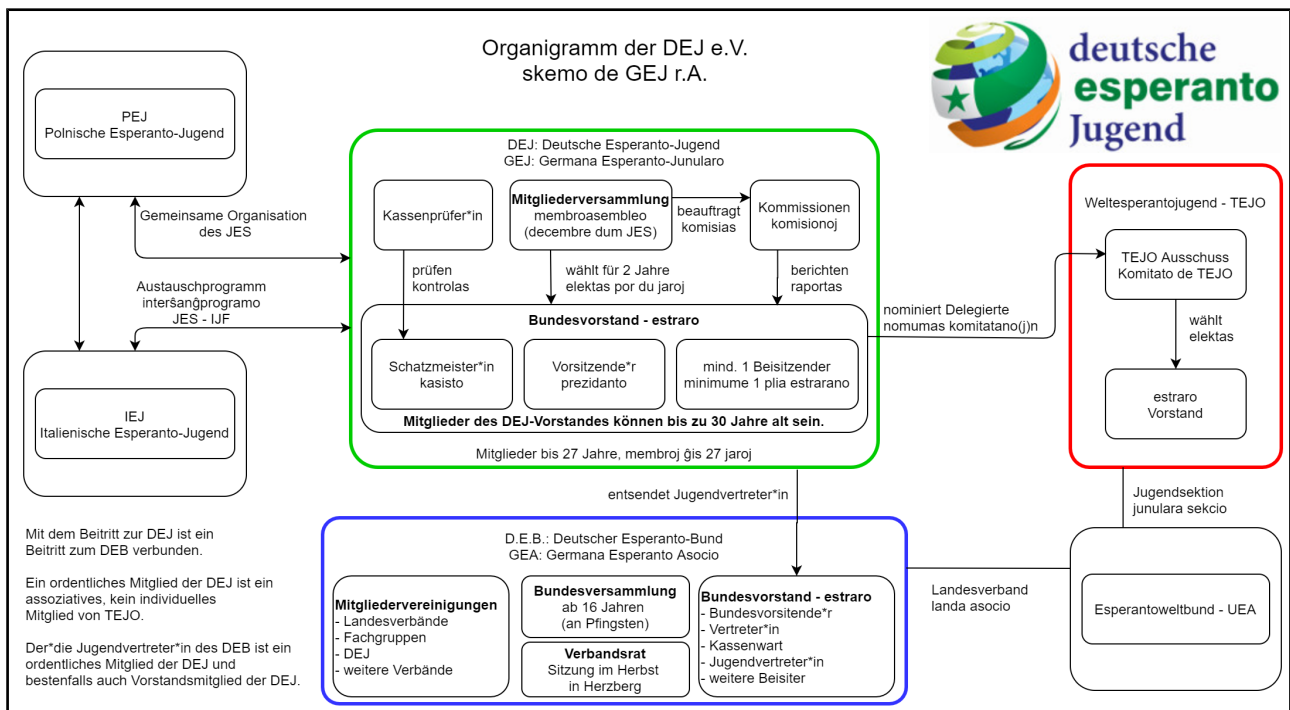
Organigramm der DEJ e.V.
skemo de GEJ r.A.

deutsche esperanto Jugend

PEJ
Polnische Esperanto-Jugend

Gemeinsame Organisation des JES

Austauschprogramm interŝanĝprogramo JES - IJF

IEJ
Italienische Esperanto-Jugend

DEJ: Deutsche Esperanto-Jugend
GEJ: Germana Esperanto-Junularo

Kassenprüfer*in

**Mitgliederversammlung**
membroasembleo (decembre dum JES)

beauftragt komisias

Kommissionen komisionoj

prüfen kontrolas

wählt für 2 Jahre elektas por du jaroj

berichten raportas

**Bundesvorstand - estraro**

Schatzmeister*in kasisto

Vorsitzende*r prezidanto

mind. 1 Beisitzender minimume 1 plia estrarano

**Mitglieder des DEJ-Vorstandes können bis zu 30 Jahre alt sein.**

Mitglieder bis 27 Jahre, membroj ĝis 27 jaroj

nominiert Delegierte nomumas komitatano(j)n

Weltesperantojugend - TEJO

TEJO Ausschuss
Komitato de TEJO

wählt elektas

estraro
Vorstand

Jugendsektion junulara sekcio

entsendet Jugendvertreter*in

D.E.B.: Deutscher Esperanto-Bund
GEA: Germana Esperanto Asocio

**Mitgliedervereinigungen**
- Landesverbände
- Fachgruppen
- DEJ
- weitere Verbände

**Bundesversammlung**
ab 16 Jahren
(an Pfingsten)

**Verbandsrat**
Sitzung im Herbst in Herzberg

**Bundesvorstand - estraro**
- Bundesvorsitende*r
- Vertreter*in
- Kassenwart
- Jugendvertreter*in
- weitere Beisiter

Landesverband landa asocio

Esperantoweltbund - UEA

Mit dem Beitritt zur DEJ ist ein Beitritt zum DEB verbunden.

Ein ordentliches Mitglied der DEJ ist ein assoziatives, kein individuelles Mitglied von TEJO.

Der*die Jugendvertreter*in des DEB ist ein ordentliches Mitglied der DEJ und bestenfalls auch Vorstandsmitglied der DEJ.